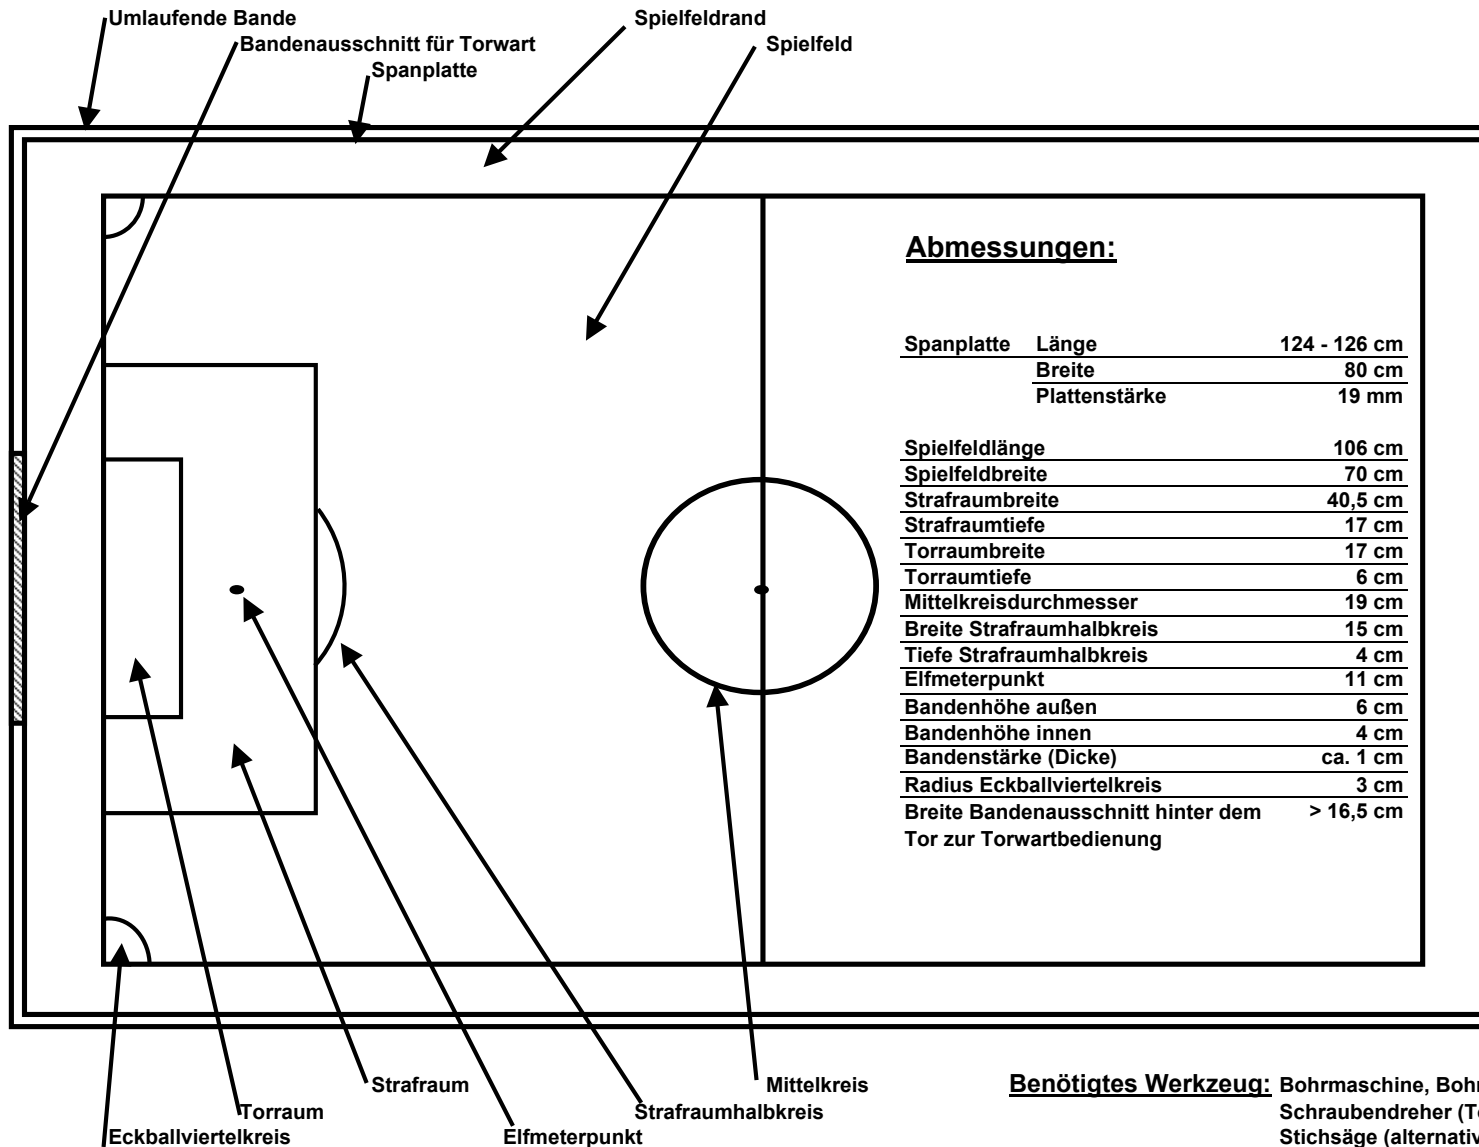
Umlaufende Bande
Bandenausschnitt für Torwart
Spanplatte
Spielfeldrand
Spielfeld

Abmessungen:

| | | |
|---|---|---|
| Spanplatte | Länge | 124 - 126 cm |
| | Breite | 80 cm |
| | Plattenstärke | 19 mm |

| | |
|---|---|
| Spielfeldlänge | 106 cm |
| Spielfeldbreite | 70 cm |
| Strafraumbreite | 40,5 cm |
| Strafraumtiefe | 17 cm |
| Torraumbreite | 17 cm |
| Torraumtiefe | 6 cm |
| Mittelkreisdurchmesser | 19 cm |
| Breite Strafraumhalbkreis | 15 cm |
| Tiefe Strafraumhalbkreis | 4 cm |
| Elfmeterpunkt | 11 cm |
| Bandenhöhe außen | 6 cm |
| Bandenhöhe innen | 4 cm |
| Bandenstärke (Dicke) | ca. 1 cm |
| Radius Eckballviertelkreis | 3 cm |
| Breite Bandenausschnitt hinter dem Tor zur Torwartbedienung | > 16,5 cm |

Strafraum
Mittelkreis
Torraum
Strafraumhalbkreis
Eckballviertelkreis
Elfmeterpunkt

Benötigtes Werkzeug: Bohrmaschine, Boh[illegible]
Schraubendreher (T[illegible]
Stichsäge (alternati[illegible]